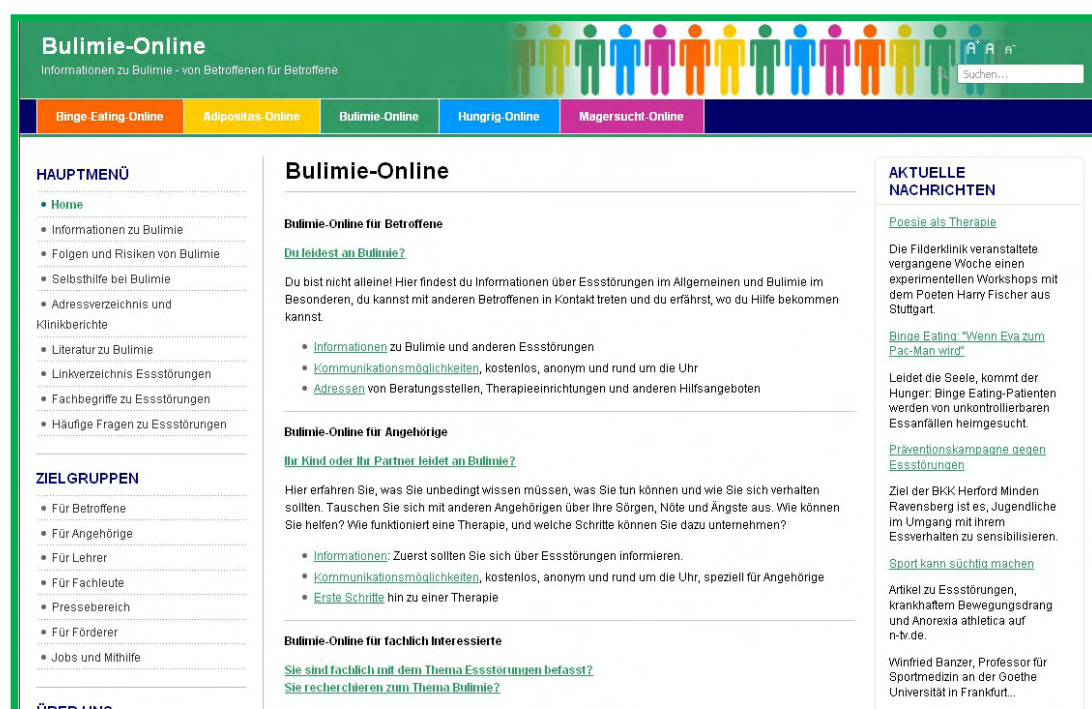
Bulimie-Online
Informationen zu Bulimie - von Betroffenen für Betroffene

A+ A A-
Suchen...

Binge-Eating-Online | Adipositas-Online | Bulimie-Online | Hungrig-Online | Magersucht-Online

HAUPTMENÜ
• Home
• Informationen zu Bulimie
• Folgen und Risiken von Bulimie
• Selbsthilfe bei Bulimie
• Adressverzeichnis und Klinikberichte
• Literatur zu Bulimie
• Linkverzeichnis Essstörungen
• Fachbegriffe zu Essstörungen
• Häufige Fragen zu Essstörungen

ZIELGRUPPEN
• Für Betroffene
• Für Angehörige
• Für Lehrer
• Für Fachleute
• Pressebereich
• Für Förderer
• Jobs und Mithilfe

ÜBER UNS

Bulimie-Online

Bulimie-Online für Betroffene

Du leidest an Bulimie?

Du bist nicht alleine! Hier findest du Informationen über Essstörungen im Allgemeinen und Bulimie im Besonderen, du kannst mit anderen Betroffenen in Kontakt treten und du erfährst, wo du Hilfe bekommen kannst.

• Informationen zu Bulimie und anderen Essstörungen
• Kommunikationsmöglichkeiten, kostenlos, anonym und rund um die Uhr
• Adressen von Beratungsstellen, Therapieeinrichtungen und anderen Hilfsangeboten

Bulimie-Online für Angehörige

Ihr Kind oder Ihr Partner leidet an Bulimie?

Hier erfahren Sie, was Sie unbedingt wissen müssen, was Sie tun können und wie Sie sich verhalten sollten. Tauschen Sie sich mit anderen Angehörigen über Ihre Sorgen, Nöte und Ängste aus. Wie können Sie helfen? Wie funktioniert eine Therapie, und welche Schritte können Sie dazu unternehmen?

• Informationen: Zuerst sollten Sie sich über Essstörungen informieren.
• Kommunikationsmöglichkeiten, kostenlos, anonym und rund um die Uhr, speziell für Angehörige
• Erste Schritte hin zu einer Therapie

Bulimie-Online für fachlich Interessierte

Sie sind fachlich mit dem Thema Essstörungen befasst?
Sie recherchieren zum Thema Bulimie?

AKTUELLE NACHRICHTEN

Poesie als Therapie

Die Filderklinik veranstaltete vergangene Woche einen experimentellen Workshops mit dem Poeten Harry Fischer aus Stuttgart.

Binge Eating: "Wenn Eva zum Pac-Man wird"

Leidet die Seele, kommt der Hunger: Binge Eating-Patienten werden von unkontrollierbaren Essanfällen heimgesucht.

Präventionskampagne gegen Essstörungen

Ziel der BKK Herford Minden Ravensberg ist es, Jugendliche im Umgang mit ihrem Essverhalten zu sensibilisieren.

Sport kann süchtig machen

Artikel zu Essstörungen, krankhaftem Bewegungsdrang und Anorexia athletica auf n-tv.de.

Winfried Banzer, Professor für Sportmedizin an der Goethe Universität in Frankfurt...